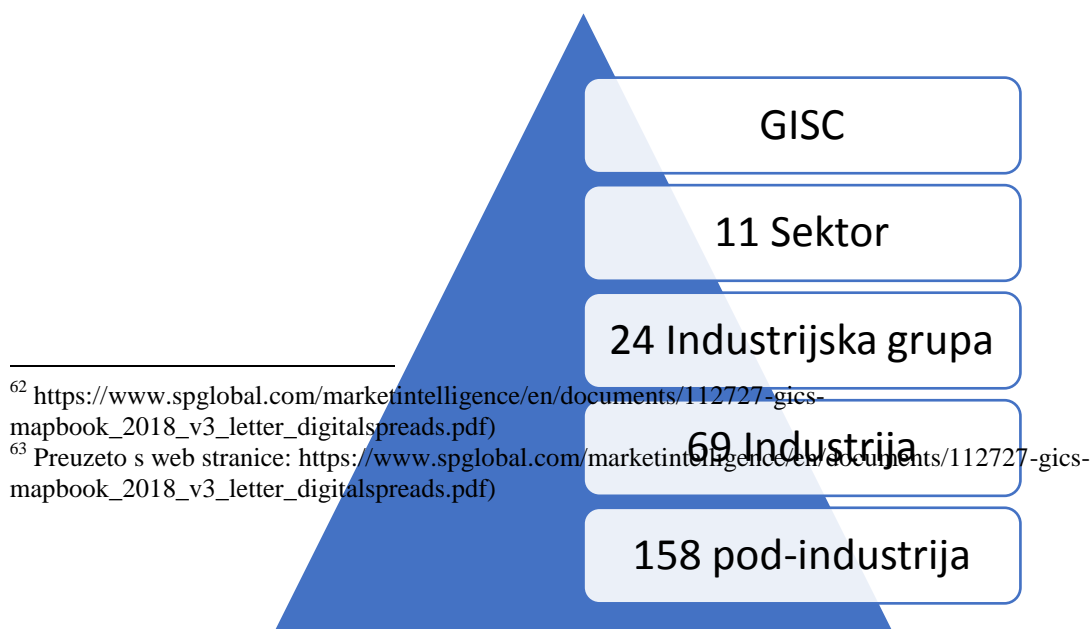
GISC

11 Sektor

24 Industrijska grupa

69 Industrija

158 pod-industrija

$^{62}$ https://www.spglobal.com/marketintelligence/en/documents/112727-gics-mapbook_2018_v3_letter_digitalspreads.pdf)
$^{63}$ Preuzeto s web stranice: https://www.spglobal.com/marketintelligence/en/documents/112727-gics-mapbook_2018_v3_letter_digitalspreads.pdf)